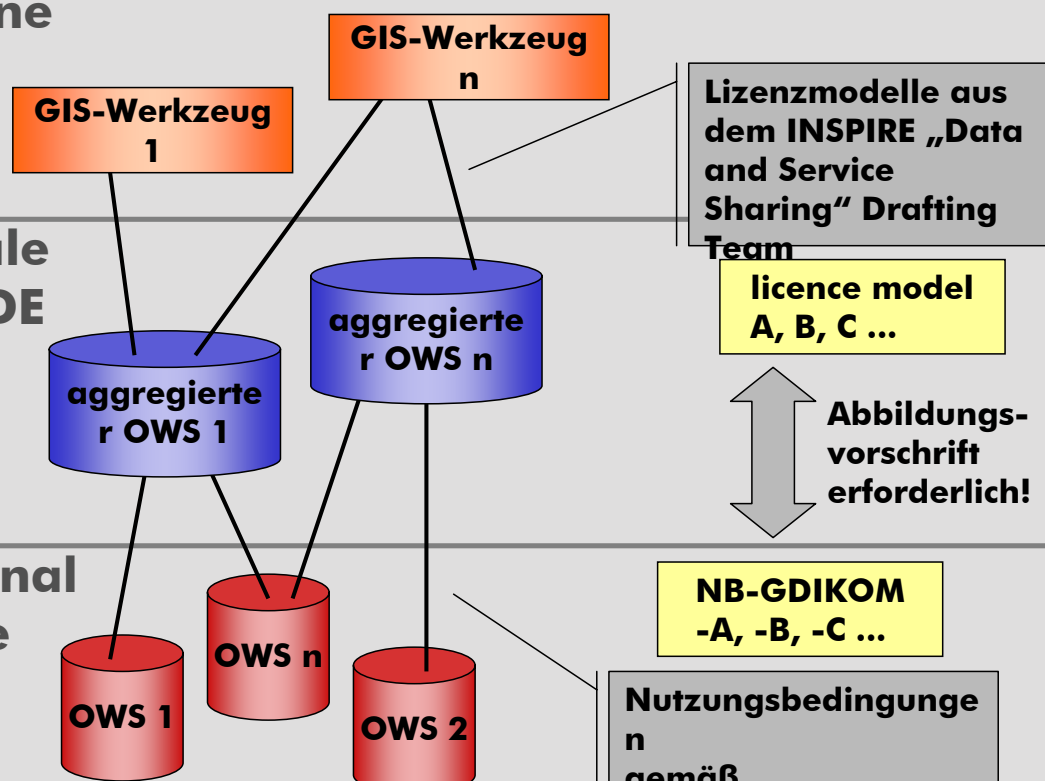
ne

ale
DE

nal
e

GIS-Werkzeug n

GIS-Werkzeug 1

Lizenzmodelle aus dem INSPIRE „Data and Service Sharing“ Drafting Team

licence model A, B, C ...

aggregierter OWS n

aggregierter OWS 1

Abbildungsvorschrift erforderlich!

NB-GDIKOM -A, -B, -C ...

OWS n

OWS 1

OWS 2

Nutzungsbedingungen gemäß